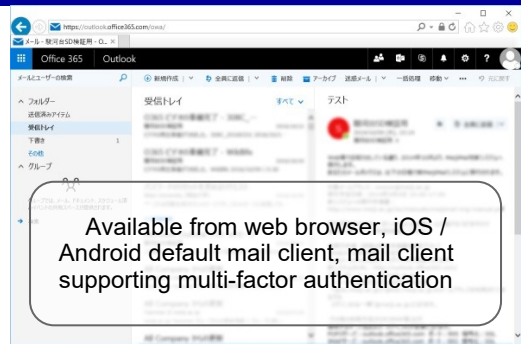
https://outlook.office365.com/owa/

メール - 駿河台SD検証用 - O... ×

Office 365 Outlook

メールとユーザーの検索

新規作成 | 全員に返信 | 削除 アーカイブ 迷惑メール | 一括処理 移動 ••• 元に戻す

フォルダー
送信済みアイテム
受信トレイ
下書き 1
その他
グループ

受信トレイ すべて

テスト

Available from web browser, iOS / Android default mail client, mail client supporting multi-factor authentication